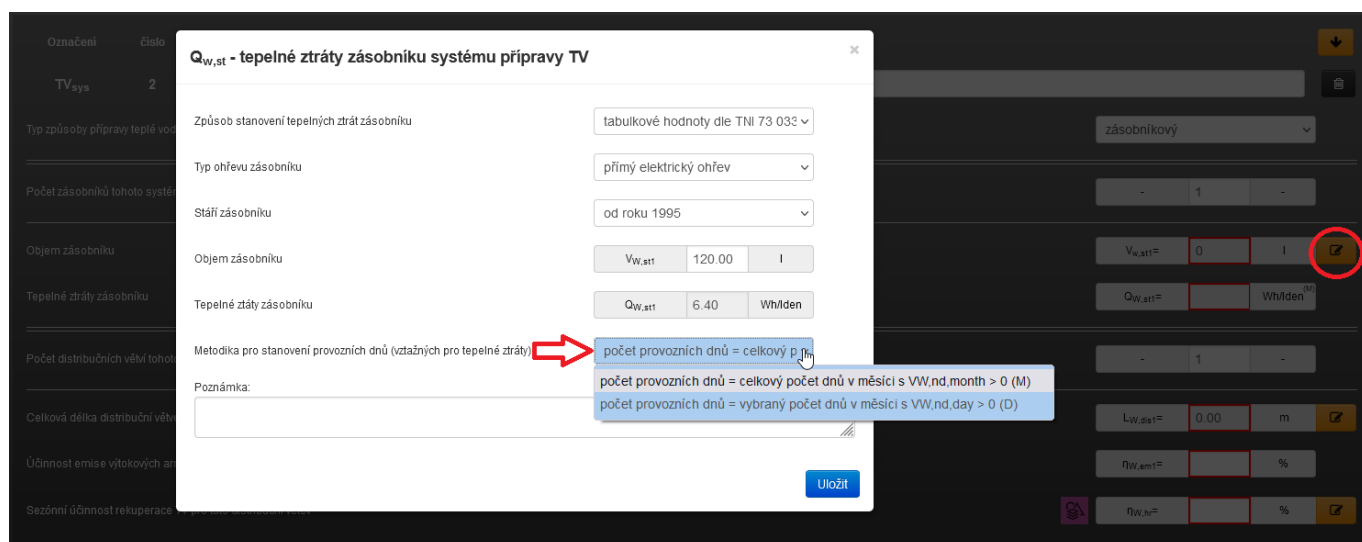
Označení číslo

$TV_{sys}$ 2

Typ způsoby přípravy teplé vod

zásobníkový

Počet zásobníků tohoto systé

- 1 -

Objem zásobníku

$V_{w,st1}$= 0 l

Tepelné ztráty zásobníku

$Q_{W,st1}$= Wh/den$^{(M)}$

Počet distribučních větví tohoto

- 1 -

Celková délka distribuční větv

$L_{W,dis1}$= 0.00 m

Účinnost emise výtokových ar

$\eta_{W,em1}$= %

Sezónní účinnost rekuperace

$\eta_{W,hr}$= %

$Q_{w,st}$ - tepelné ztráty zásobníku systému přípravy TV

×

Způsob stanovení tepelných ztrát zásobníku
tabulkové hodnoty dle TNI 73 033

Typ ohřevu zásobníku
přímý elektrický ohřev

Stáří zásobníku
od roku 1995

Objem zásobníku
$V_{W,st1}$ 120.00 l

Tepelné ztáty zásobníku
$Q_{W,st1}$ 6.40 Wh/den

Metodika pro stanovení provozních dnů (vztažných pro tepelné ztráty)
počet provozních dnů = celkový p

počet provozních dnů = celkový počet dnů v měsíci s VW,nd,month > 0 (M)
počet provozních dnů = vybraný počet dnů v měsíci s VW,nd,day > 0 (D)

Poznámka:

Uložit